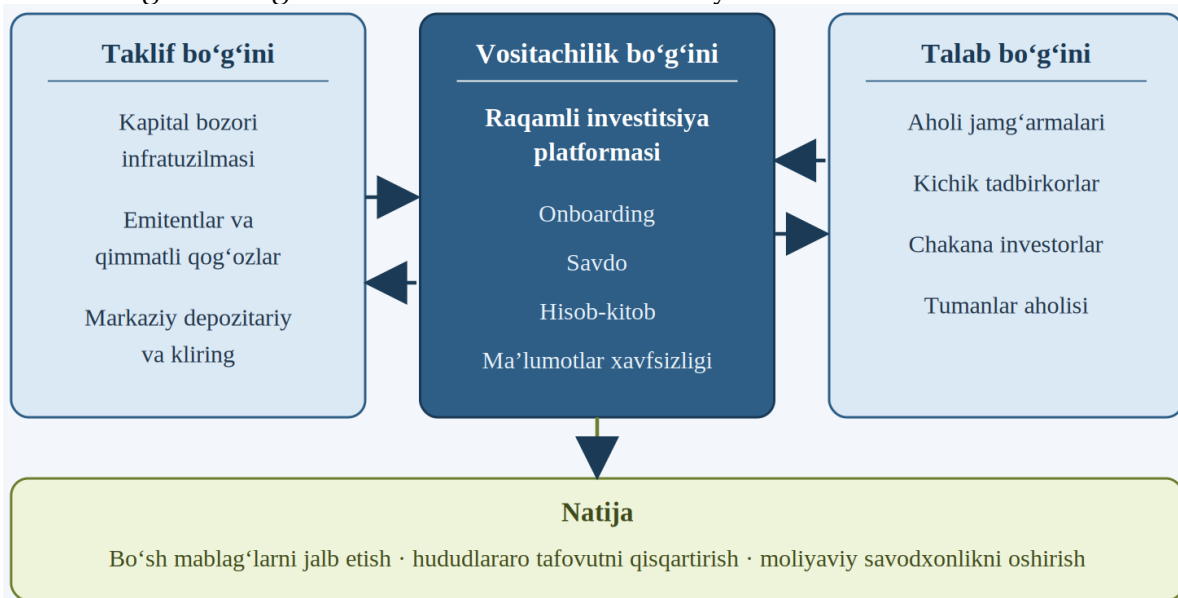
Taklif bo‘g‘ini

Kapital bozori infratuzilmasi

Emitentlar va qimmatli qog‘ozlar

Markaziy depozitariy va kliring

Vositachilik bo‘g‘ini

Raqamli investitsiya platformasi

Onboarding

Savdo

Hisob-kitob

Ma’lumotlar xavfsizligi

Talab bo‘g‘ini

Aholi jamg‘armalari

Kichik tadbirkorlar

Chakana investorlar

Tumanlar aholisi

Natija

Bo‘sh mablag‘larni jalb etish · hududlararo tafovutni qisqartirish · moliyaviy savodxonlikni oshirish